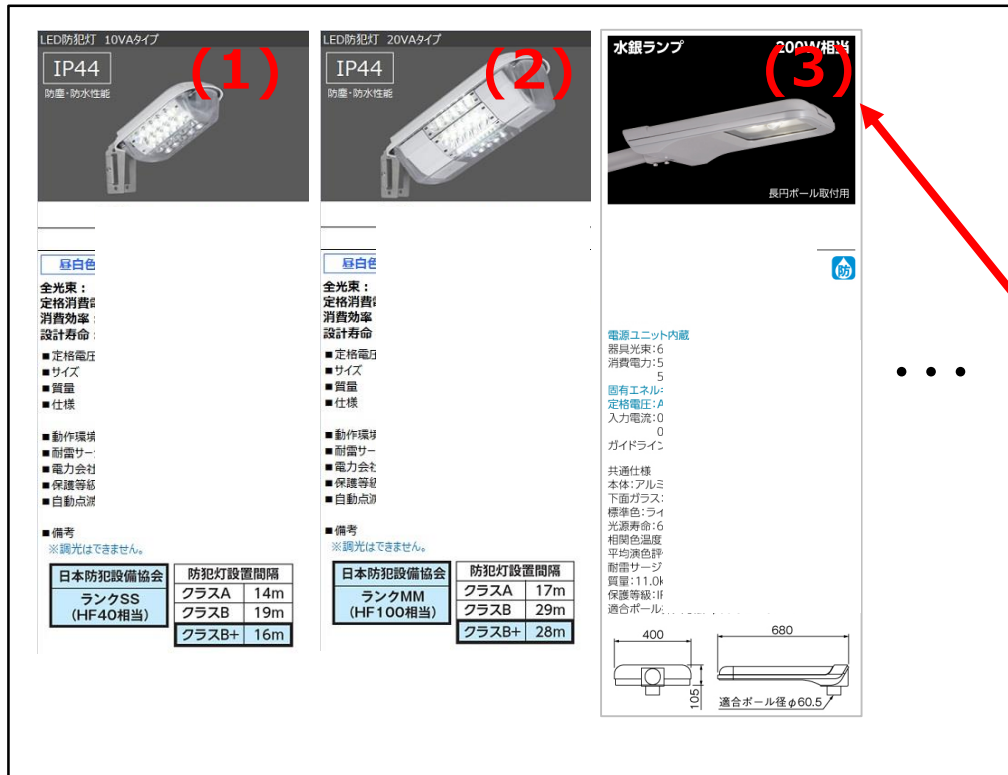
LED防犯灯 10VAタイプ

IP44

防塵・防水性能

(1)

昼白色

全光束：
定格消費
消費効率：
設計寿命：

■定格電圧
■サイズ
■質量
■仕様

■動作環境
■耐雷サー
■電力会社
■保護等級
■自動点滅

■備考
※調光はできません。

| 日本防犯設備協会 |
|---|
| ランクSS（HF40相当） |

| 防犯灯設置間隔 | |
|---|---|
| クラスA | 14m |
| クラスB | 19m |
| クラスB+ | 16m |

LED防犯灯 20VAタイプ

IP44

防塵・防水性能

(2)

昼白色

全光束：
定格消費
消費効率：
設計寿命：

■定格電圧
■サイズ
■質量
■仕様

■動作環境
■耐雷サー
■電力会社
■保護等級
■自動点滅

■備考
※調光はできません。

| 日本防犯設備協会 |
|---|
| ランクMM（HF100相当） |

| 防犯灯設置間隔 | |
|---|---|
| クラスA | 17m |
| クラスB | 29m |
| クラスB+ | 28m |

水銀ランプ 200W相当

(3)

長円ポール取付用

防

電源ユニット内蔵
器具光束：6
消費電力：5
5
固有エネル
定格電圧：A
入力電流：0
0
ガイドライン

共通仕様
本体：アルミ
下面ガラス：
標準色：ライ
光源寿命：6
相関色温度
平均演色評
耐雷サージ
質量：11.0k
保護等級：IF
適合ポール

400
680
105
適合ポール径 φ60.5

• • •